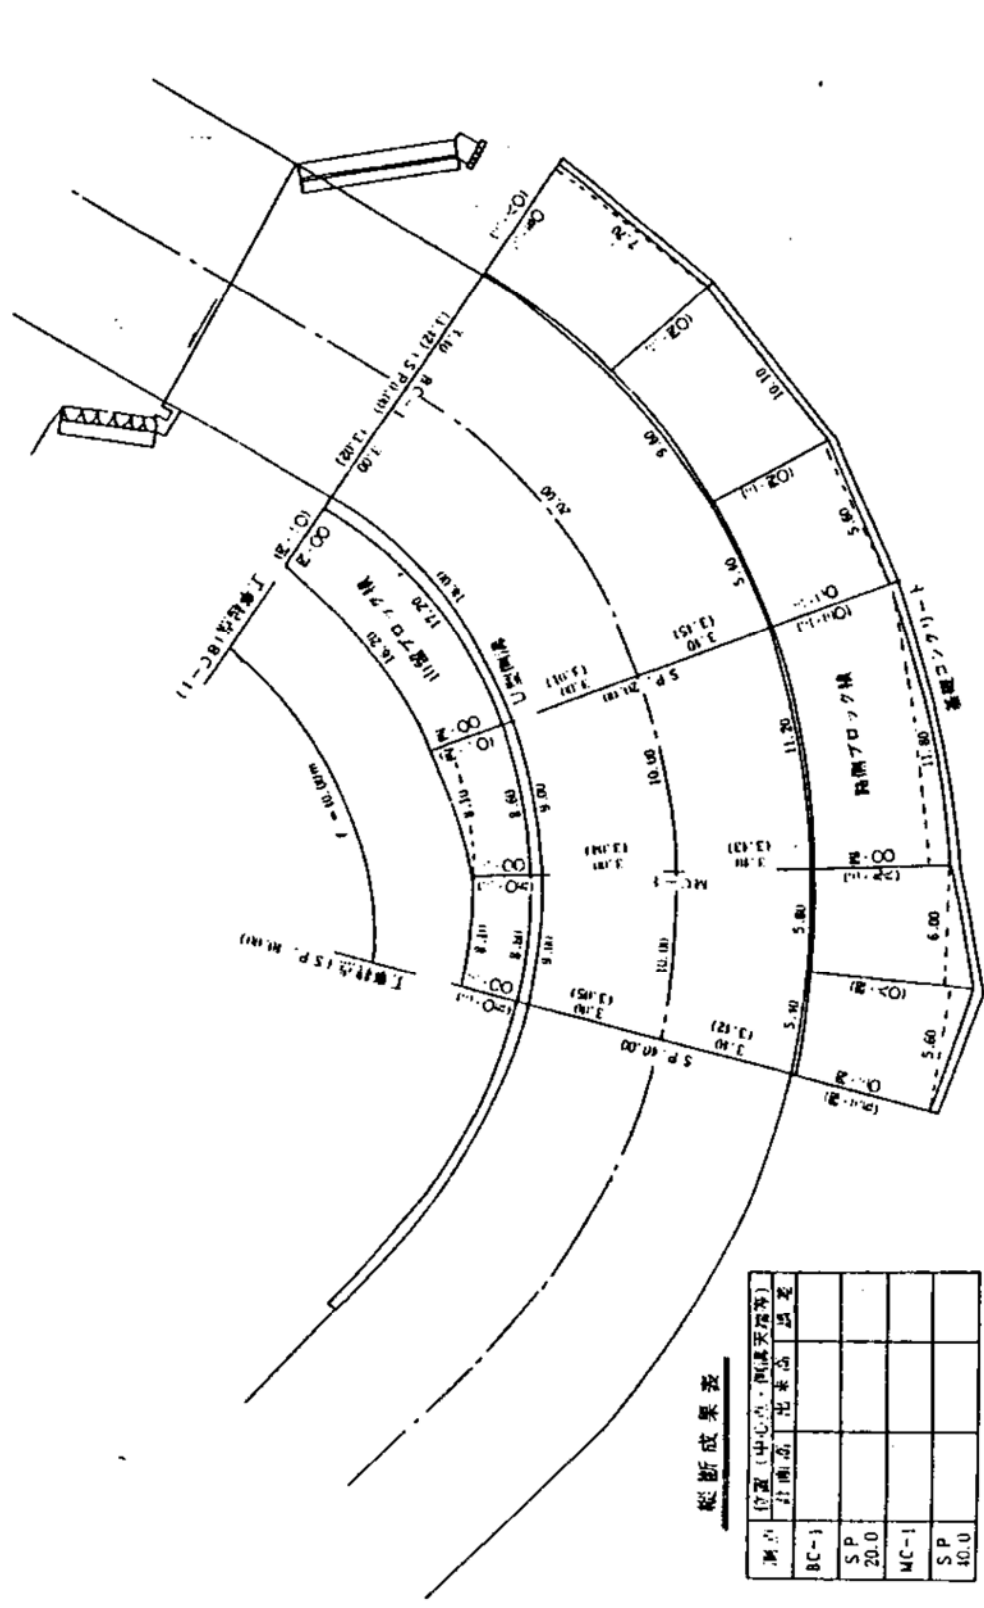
縦断成果表

| 測点 | 位置（中心点・両端天端等） 計画点 | 出来点 | 誤差 |
|---|---|---|---|
| BC-1 | | | |
| SP 20.0 | | | |
| MC-1 | | | |
| SP 40.0 | | | |

工事終点（BC-1）
工事終点（SP. 40.00）
R = 40.00m
間知ブロック積
U型側溝
路側ブロック積
基礎コンクリート
BC-1
SP. 20.00
MC-1
SP. 40.00
16.20
12.70
8.10
8.60
9.00
8.11
8.30
9.00
10.00
10.00
3.00
3.10
3.00
3.10
3.00
3.10
9.00
5.90
11.20
5.80
5.90
7.70
10.10
5.80
11.80
6.00
5.60
(3.15)
(3.13)
(3.14)
(3.13)
(3.05)
(3.12)
(3.01)
(3.12)